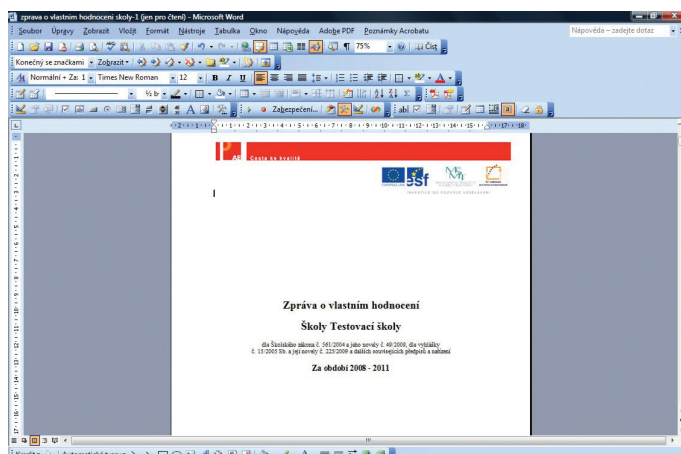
zprava o vlastnim hodnoceni skoly-1 (jen pro čtení) - Microsoft Word

Soubor Úpravy Zobrazit Vložit Formát Nástroje Tabulka Okno Nápověda Adobe PDF Poznámky Acrobatu

Nápověda – zadejte dotaz

75% Číst

Konečný se značkami Zobrazit

Normální + Za: 1 Times New Roman 12 B I U

½ b

Zabezpečení...

Cesta ke kvalitě

Zpráva o vlastním hodnocení

Školy Testovací školy

dle Školského zákona č. 561/2004 a jeho novely č. 49/2009, dle vyhlášky č. 15/2005 Sb. a její novely č. 225/2009 a dalších souvisejících předpisů a nařízení

Za období 2008 - 2011